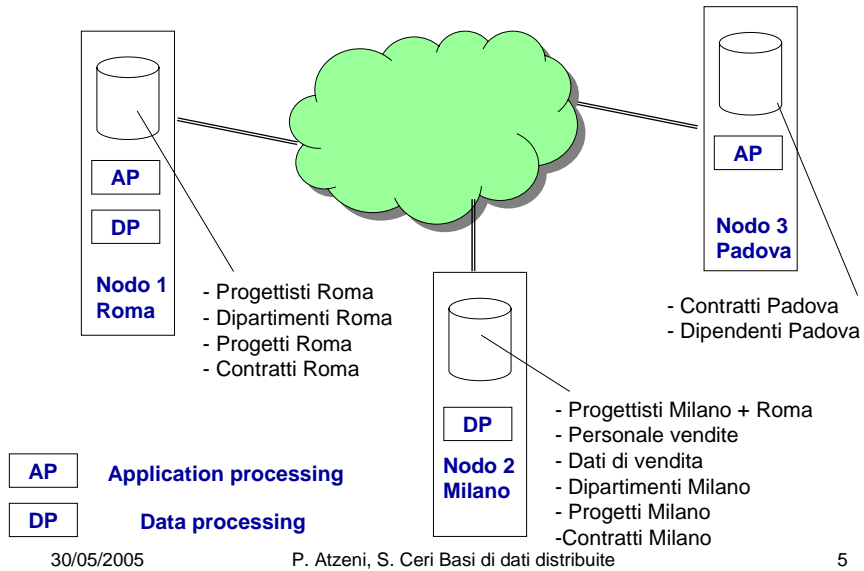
AP

DP

Nodo 1
Roma

- Progettisti Roma
- Dipartimenti Roma
- Progetti Roma
- Contratti Roma

AP

Nodo 3
Padova

- Contratti Padova
- Dipendenti Padova

DP

Nodo 2
Milano

- Progettisti Milano + Roma
- Personale vendite
- Dati di vendita
- Dipartimenti Milano
- Progetti Milano
-Contratti Milano

AP Application processing

DP Data processing

30/05/2005 P. Atzeni, S. Ceri Basi di dati distribuite 5